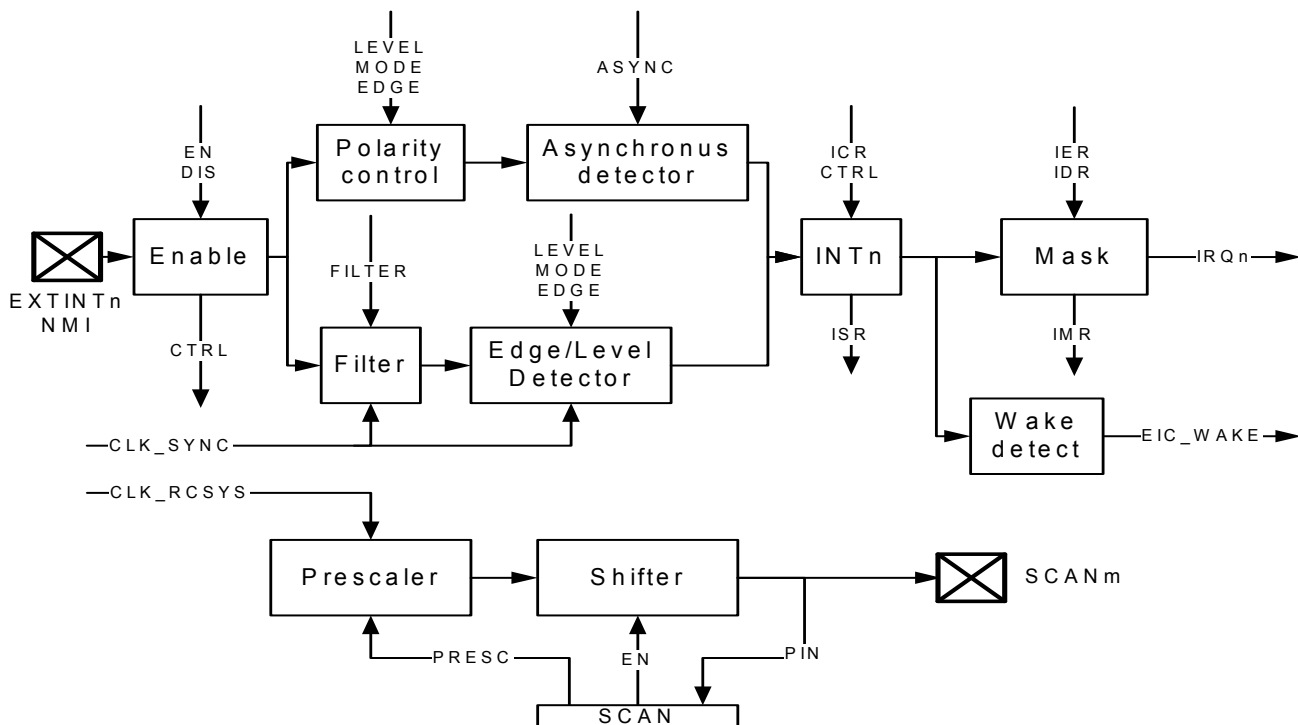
LEVEL
MODE
EDGE

ASYNC

EN
DIS

Polarity
control

Asynchronus
detector

ICR
CTRL

IER
IDR

EXTINTn
NMI

Enable

FILTER

LEVEL
MODE
EDGE

INTn

Mask

IRQn

CTRL

Filter

Edge/Level
Detector

ISR

IMR

CLK_SYNC

Wake
detect

EIC_WAKE

CLK_RCSYS

Prescaler

Shifter

SCANm

PRESC

EN

PIN

SCAN